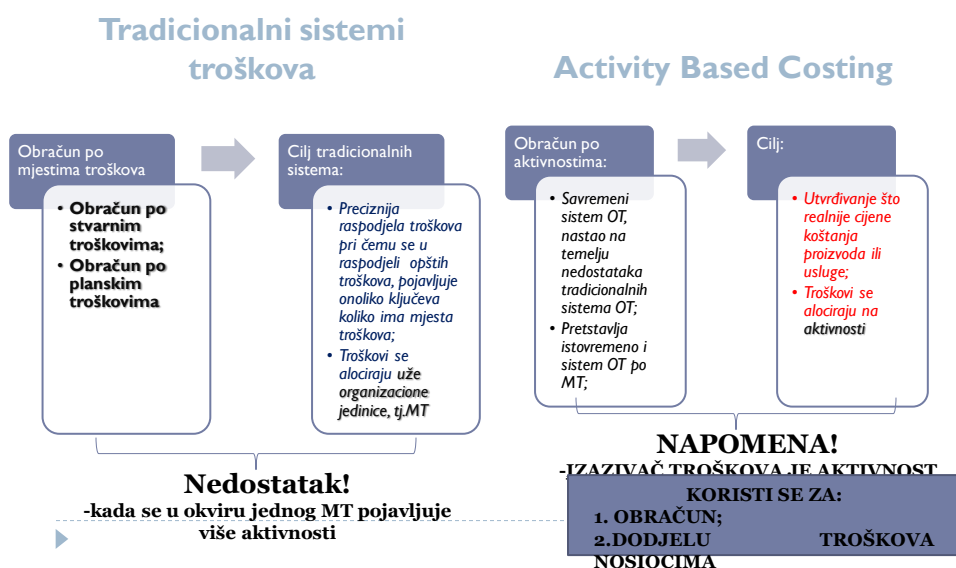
Tradicionalni sistemi troškova

Activity Based Costing

Obračun po mjestima troškova

- Obračun po stvarnim troškovima;
- Obračun po planskim troškovima

Cilj tradicionalnih sistema:

- Preciznija raspodjela troškova pri čemu se u raspodjeli opštih troškova, pojavljuje onoliko ključeva koliko ima mjesta troškova;
- Troškovi se alociraju uže organizacione jedinice, tj.MT

Obračun po aktivnostima:

- Savremeni sistem OT, nastao na temelju nedostataka tradicionalnih sistema OT;
- Pretstavlja istovremeno i sistem OT po MT;

Cilj:

- Utvrđivanje što realnije cijene koštanja proizvoda ili usluge;
- Troškovi se alociraju na aktivnosti

Nedostatak!
-kada se u okviru jednog MT pojavljuje više aktivnosti

NAPOMENA!
-IZAZIVAČ TROŠKOVA JE AKTIVNOST

KORISTI SE ZA:
1. OBRAČUN;
2.DODJELU TROŠKOVA NOSIOCIMA